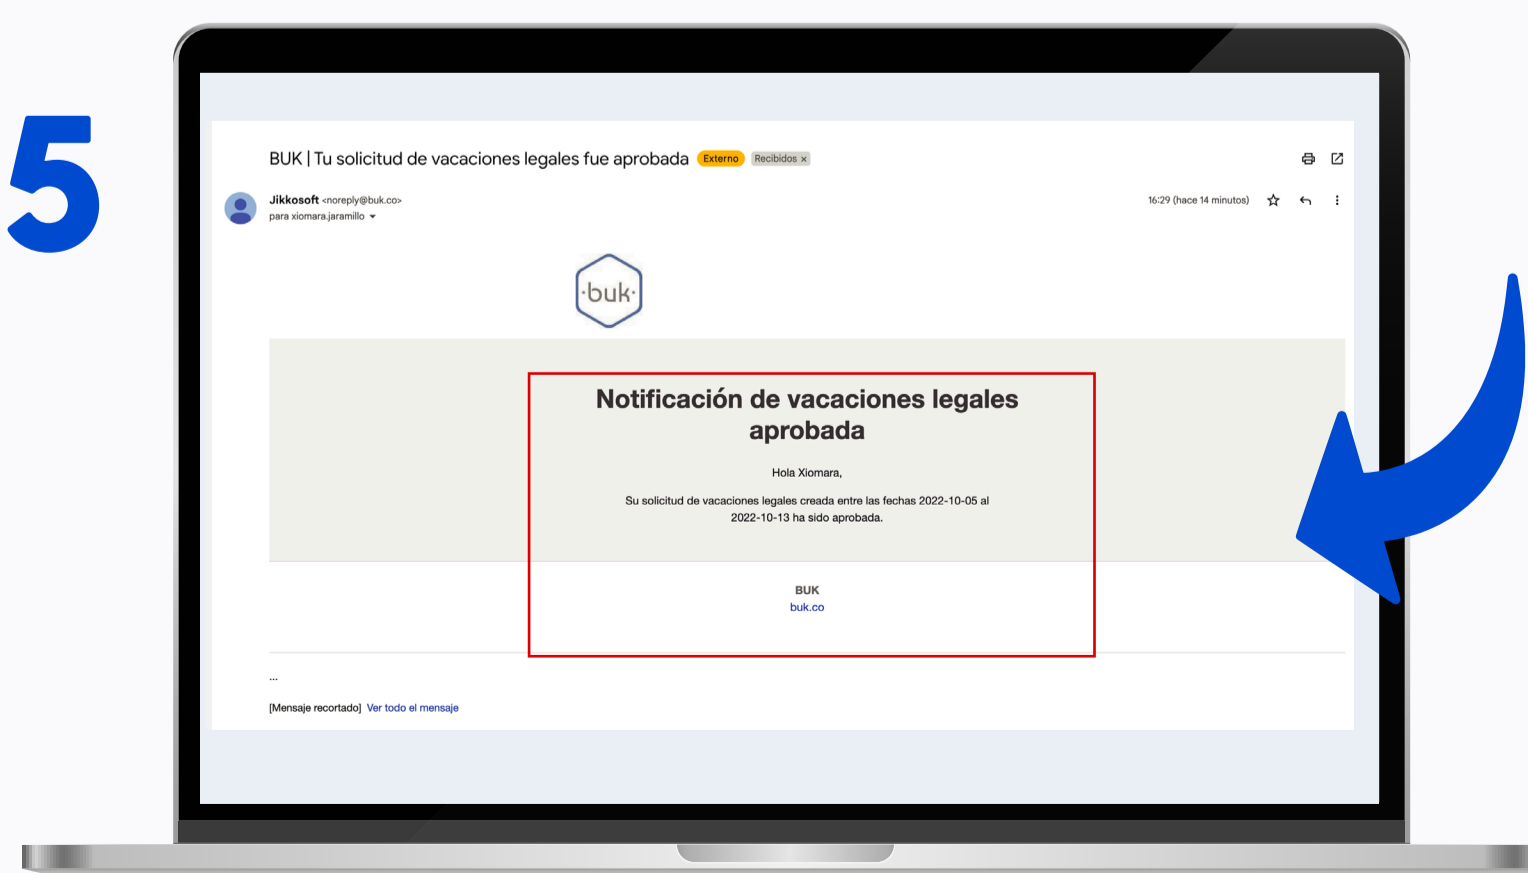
5

BUK | Tu solicitud de vacaciones legales fue aprobada Externo Recibidos ×

Jikkosoft <noreply@buk.co>
para xiomara.jaramillo

16:29 (hace 14 minutos)

·buk·

Notificación de vacaciones legales aprobada

Hola Xiomara,

Su solicitud de vacaciones legales creada entre las fechas 2022-10-05 al 2022-10-13 ha sido aprobada.

BUK
buk.co

...

[Mensaje recortado] Ver todo el mensaje